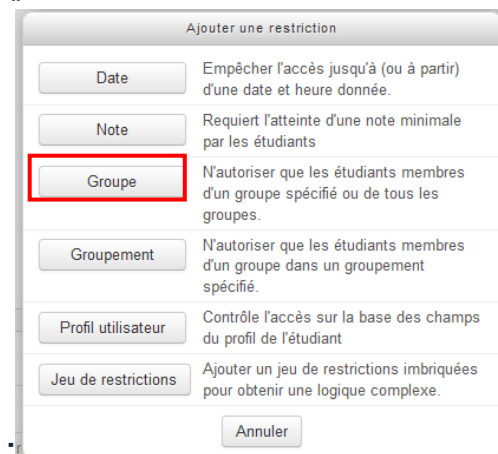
Ajouter une restriction

Date
Empêcher l'accès jusqu'à (ou à partir) d'une date et heure donnée.

Note
Requiert l'atteinte d'une note minimale par les étudiants

Groupe
N'autoriser que les étudiants membres d'un groupe spécifié ou de tous les groupes.

Groupement
N'autoriser que les étudiants membres d'un groupe dans un groupement spécifié.

Profil utilisateur
Contrôle l'accès sur la base des champs du profil de l'étudiant

Jeu de restrictions
Ajouter un jeu de restrictions imbriquées pour obtenir une logique complexe.

Annuler